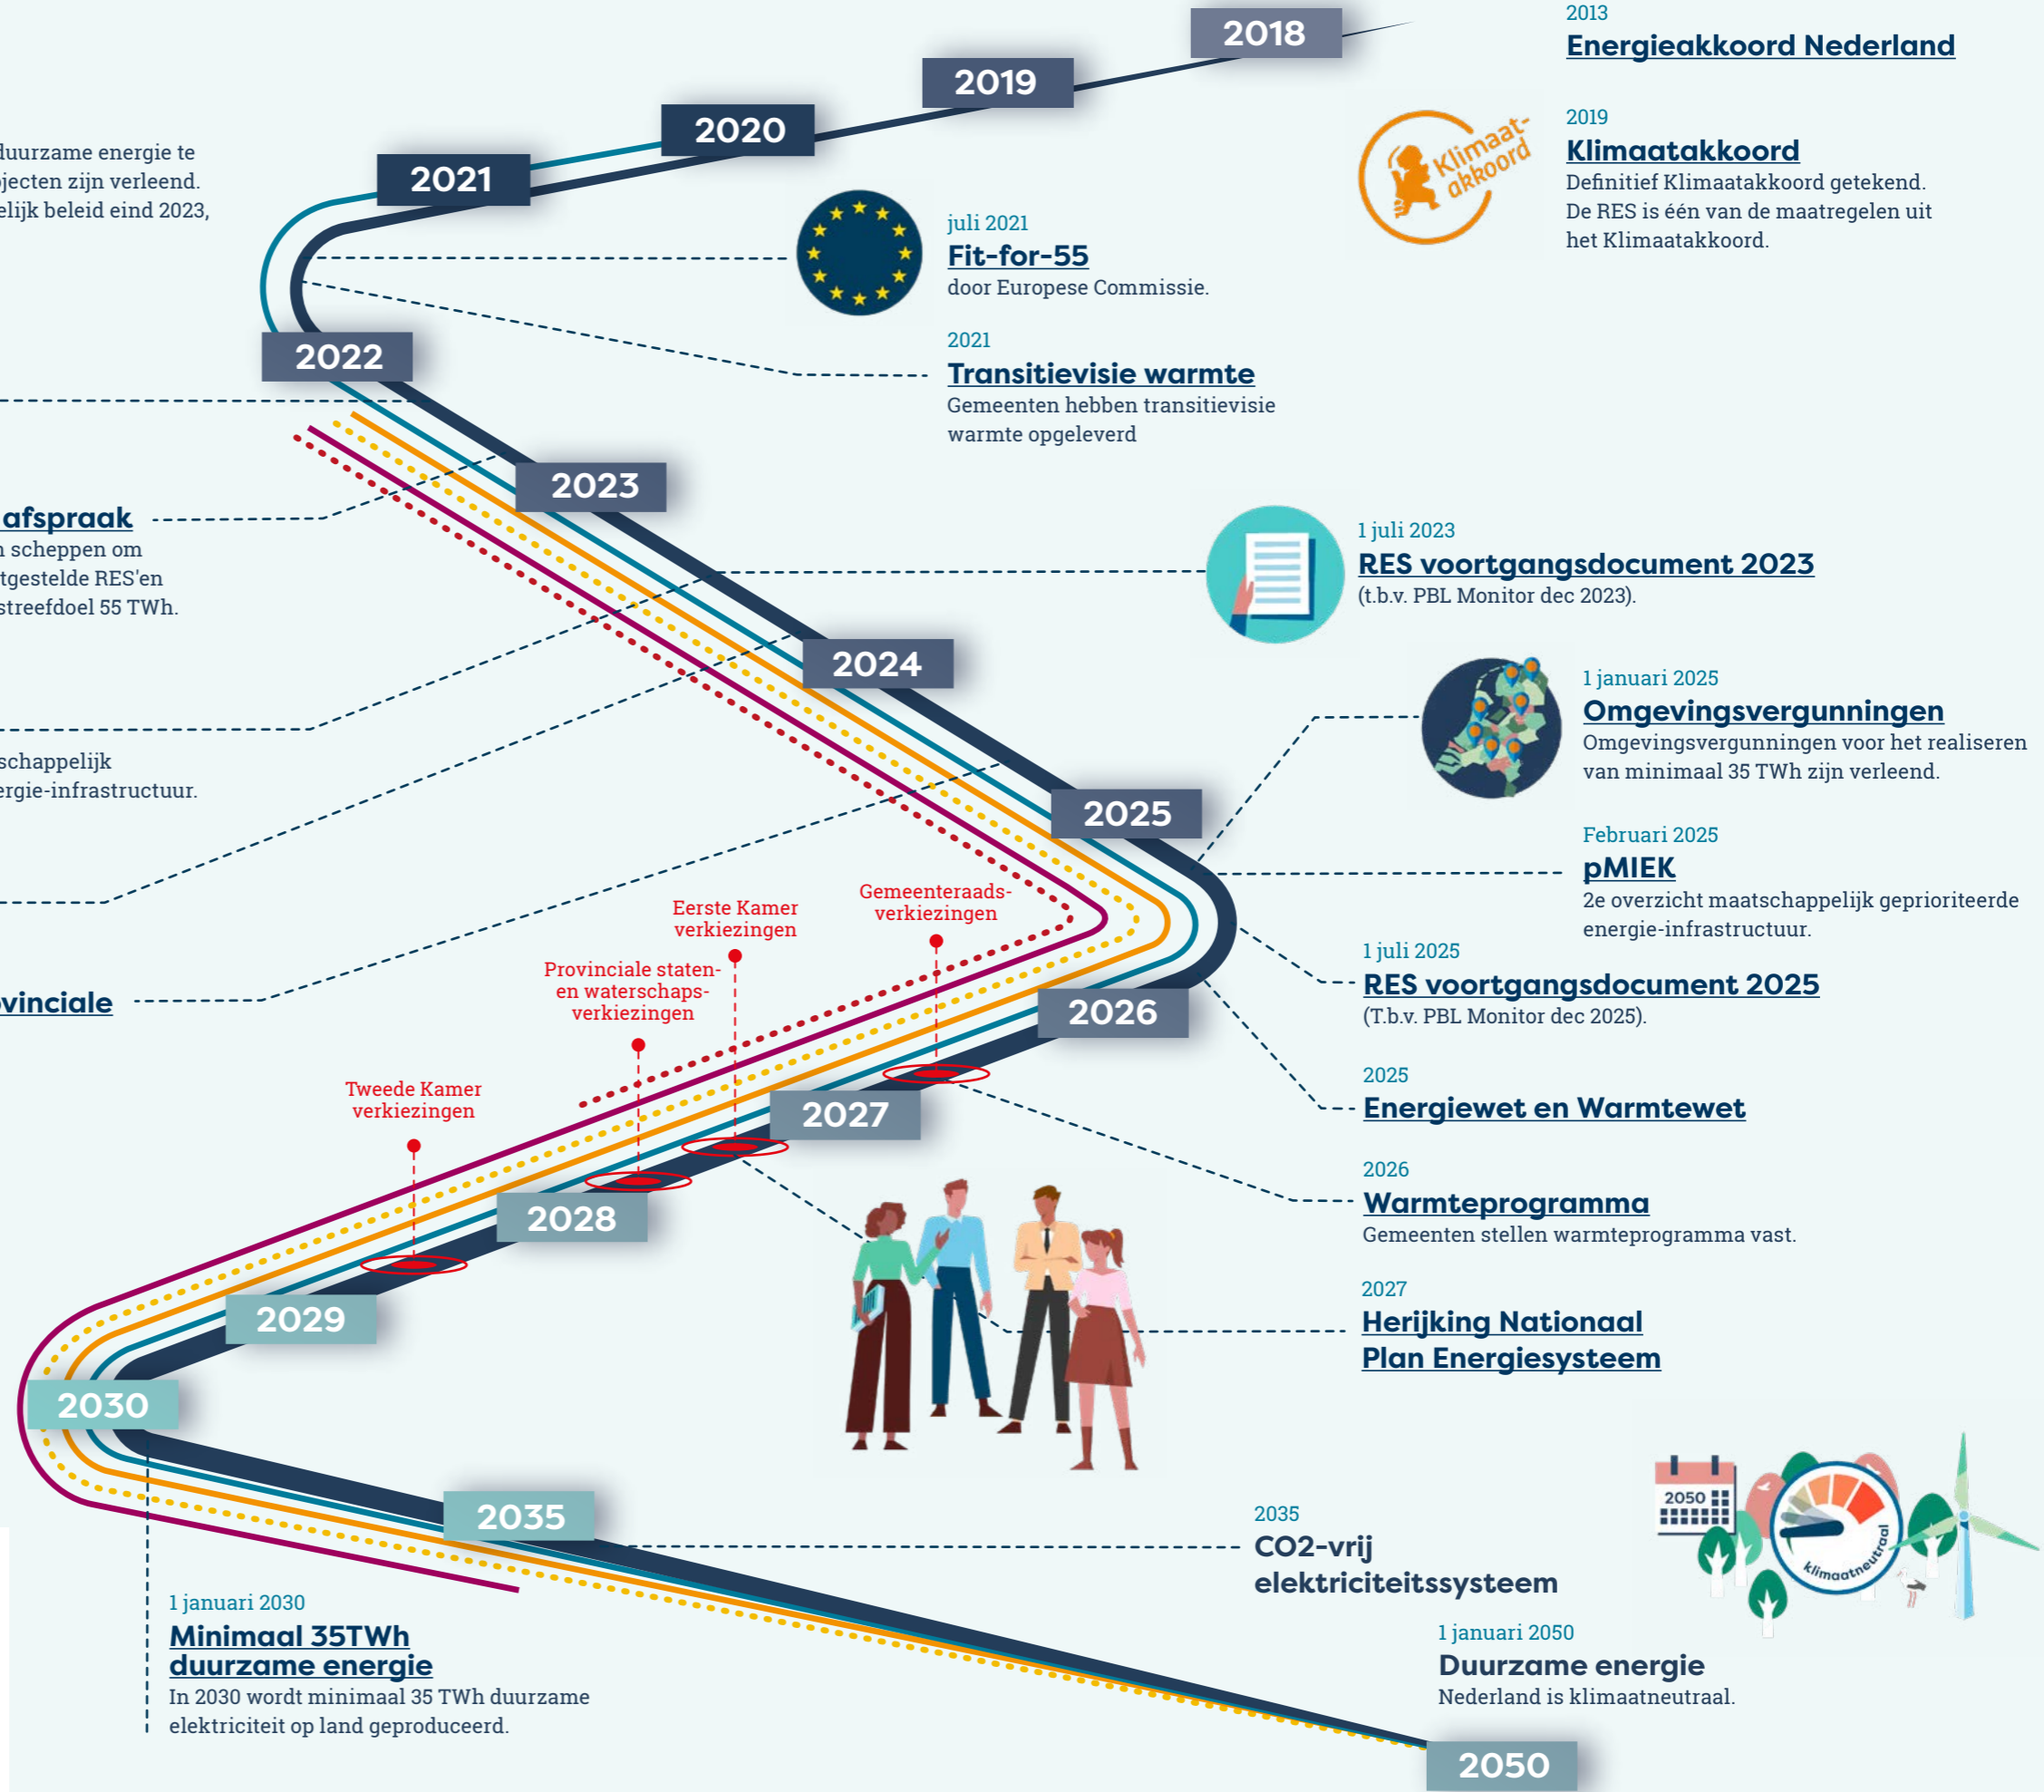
2018
2019
2020
2021
2022
2023
2024
2025
2026
2027
2028
2029
2030
2035
2050

duurzame energie te
jecten zijn verleend.
elijk beleid eind 2023,

afspraak
n scheppen om
tgestelde RES'en
streefdoel 55 TWh.

schappelijk
ergie-infrastructuur.

vinciale

2013
Energieakkoord Nederland

Klimaat-akkoord

2019
Klimaatakkoord
Definitief Klimaatakkoord getekend. De RES is één van de maatregelen uit het Klimaatakkoord.

juli 2021
Fit-for-55
door Europese Commissie.

2021
Transitievisie warmte
Gemeenten hebben transitievisie warmte opgeleverd

1 juli 2023
RES voortgangsdocument 2023
(t.b.v. PBL Monitor dec 2023).

1 januari 2025
Omgevingsvergunningen
Omgevingsvergunningen voor het realiseren van minimaal 35 TWh zijn verleend.

Februari 2025
pMIEK
2e overzicht maatschappelijk geprioriteerde energie-infrastructuur.

1 juli 2025
RES voortgangsdocument 2025
(T.b.v. PBL Monitor dec 2025).

2025
Energiewet en Warmtewet

2026
Warmteprogramma
Gemeenten stellen warmteprogramma vast.

2027
Herijking Nationaal Plan Energiesysteem

Gemeenteraads-verkiezingen

Eerste Kamer verkiezingen

Provinciale staten- en waterschaps-verkiezingen

Tweede Kamer verkiezingen

2035
CO2-vrij elektriciteitssysteem

2050
klimaatneutraal

1 januari 2030
Minimaal 35TWh duurzame energie
In 2030 wordt minimaal 35 TWh duurzame elektriciteit op land geproduceerd.

1 januari 2050
Duurzame energie
Nederland is klimaatneutraal.